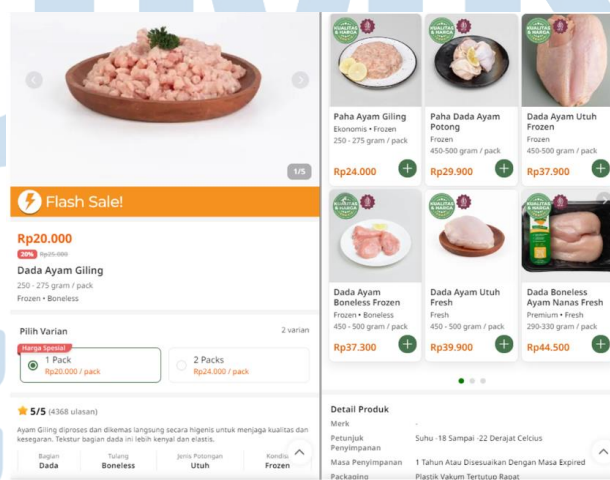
1/5

Flash Sale!

Rp20.000
20% Rp25.000
Dada Ayam Giling
250 - 275 gram / pack
Frozen • Boneless

Pilih Varian
2 varian

Harga Spesial
1 Pack
Rp20.000 / pack

2 Packs
Rp24.000 / pack

5/5 (4368 ulasan)

Ayam Giling diproses dan dikemas langsung secara higenis untuk menjaga kualitas dan kesegaran. Tekstur bagian dada ini lebih kenyal dan elastis.

| Bagian | Tulang | Jenis Potongan | Kondisi |
|---|---|---|---|
| Dada | Boneless | Utuh | Frozen |

KUALITAS & HARGA

Paha Ayam Giling
Ekonomis • Frozen
250 - 275 gram / pack
Rp24.000

Paha Dada Ayam Potong
Frozen
450-500 gram / pack
Rp29.900

Dada Ayam Utuh Frozen
Frozen
450-500 gram / pack
Rp37.900

Dada Ayam Boneless Frozen
Frozen • Boneless
450 - 500 gram / pack
Rp37.300

Dada Ayam Utuh Fresh
Fresh
450 - 500 gram / pack
Rp39.900

Dada Boneless Ayam Nanas Fresh
Premium • Fresh
290-330 gram / pack
Rp44.500

Detail Produk

| | |
|---|---|
| Merk | - |
| Petunjuk Penyimpanan | Suhu -18 Sampai -22 Derajat Celcius |
| Masa Penyimpanan | 1 Tahun Atau Disesuaikan Dengan Masa Expired |
| Packaging | Plastik Vakum Tertutup Rapat |